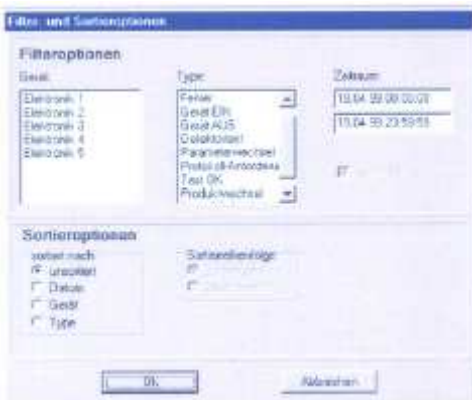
Filter- und Sortieroptionen

Filteroptionen

Gerät:

Elektronik 1
Elektronik 2
Elektronik 3
Elektronik 4
Elektronik 5

Type:

Fehler
Gerät EIN
Gerät AUS
Datenkontakt
Parameterwechsel
Protokoll-Anforderung
Test OK
Produktwechsel

Zeitraum:

15.04.99 00:00:00

15.04.99 23:59:59

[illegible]

Sortieroptionen

sortiert nach

unsortiert
Datum
Gerät
Type

Sortierreihenfolge

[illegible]
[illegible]

OK

Abbrechen